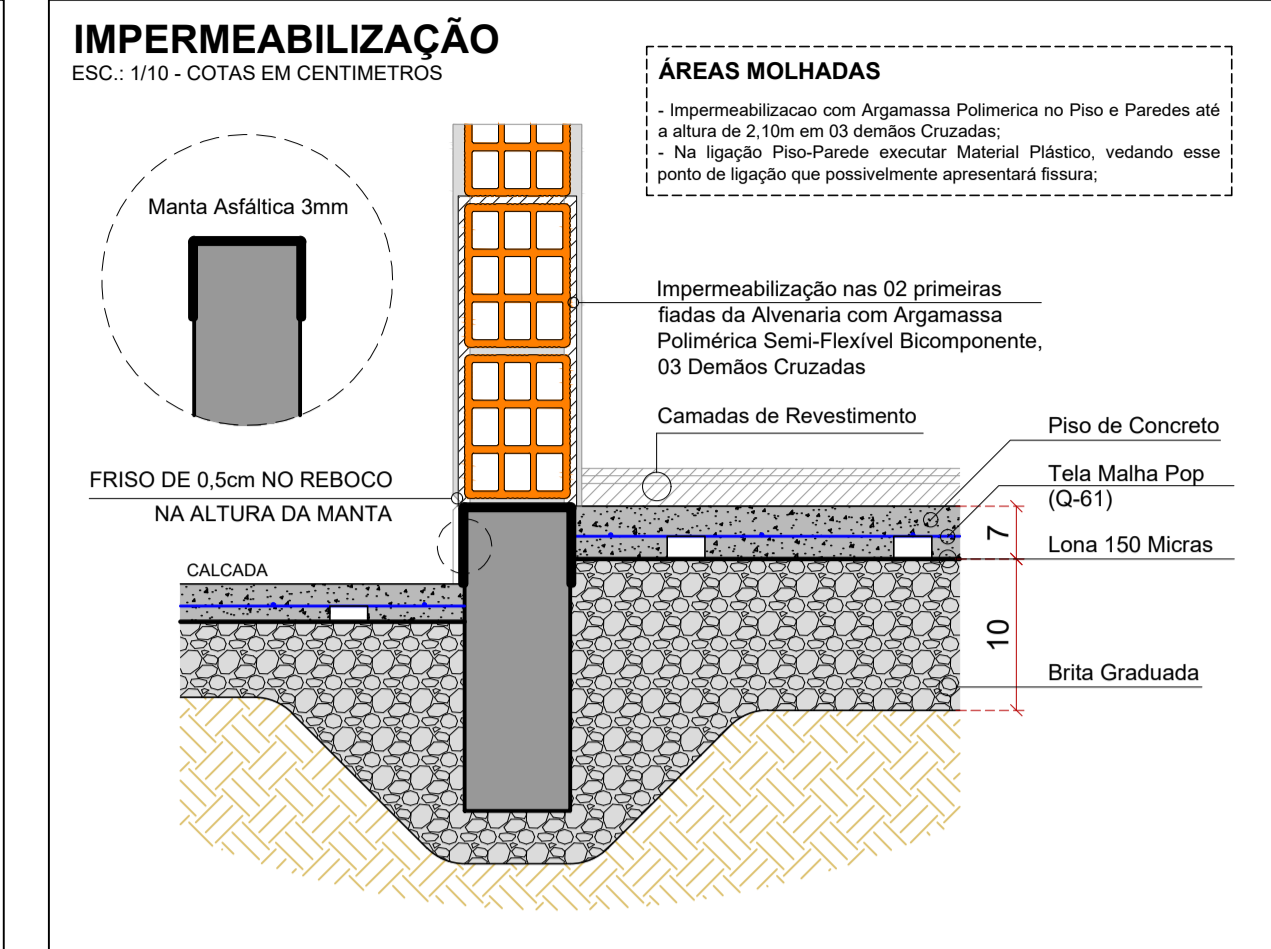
IMPERMEABILIZAÇÃO
ESC.: 1/10 - COTAS EM CENTIMETROS

ÁREAS MOLHADAS

- Impermeabilizacao com Argamassa Polimerica no Piso e Paredes até a altura de 2,10m em 03 demãos Cruzadas;
- Na ligação Piso-Parede executar Material Plástico, vedando esse ponto de ligação que possivelmente apresentará fissura;

Manta Asfáltica 3mm

Impermeabilização nas 02 primeiras fiadas da Alvenaria com Argamassa Polimérica Semi-Flexível Bicomponente, 03 Demãos Cruzadas

Camadas de Revestimento

Piso de Concreto

FRISO DE 0,5cm NO REBOCO
NA ALTURA DA MANTA

Tela Malha Pop (Q-61)

7

Lona 150 Micras

CALCADA

10

Brita Graduada